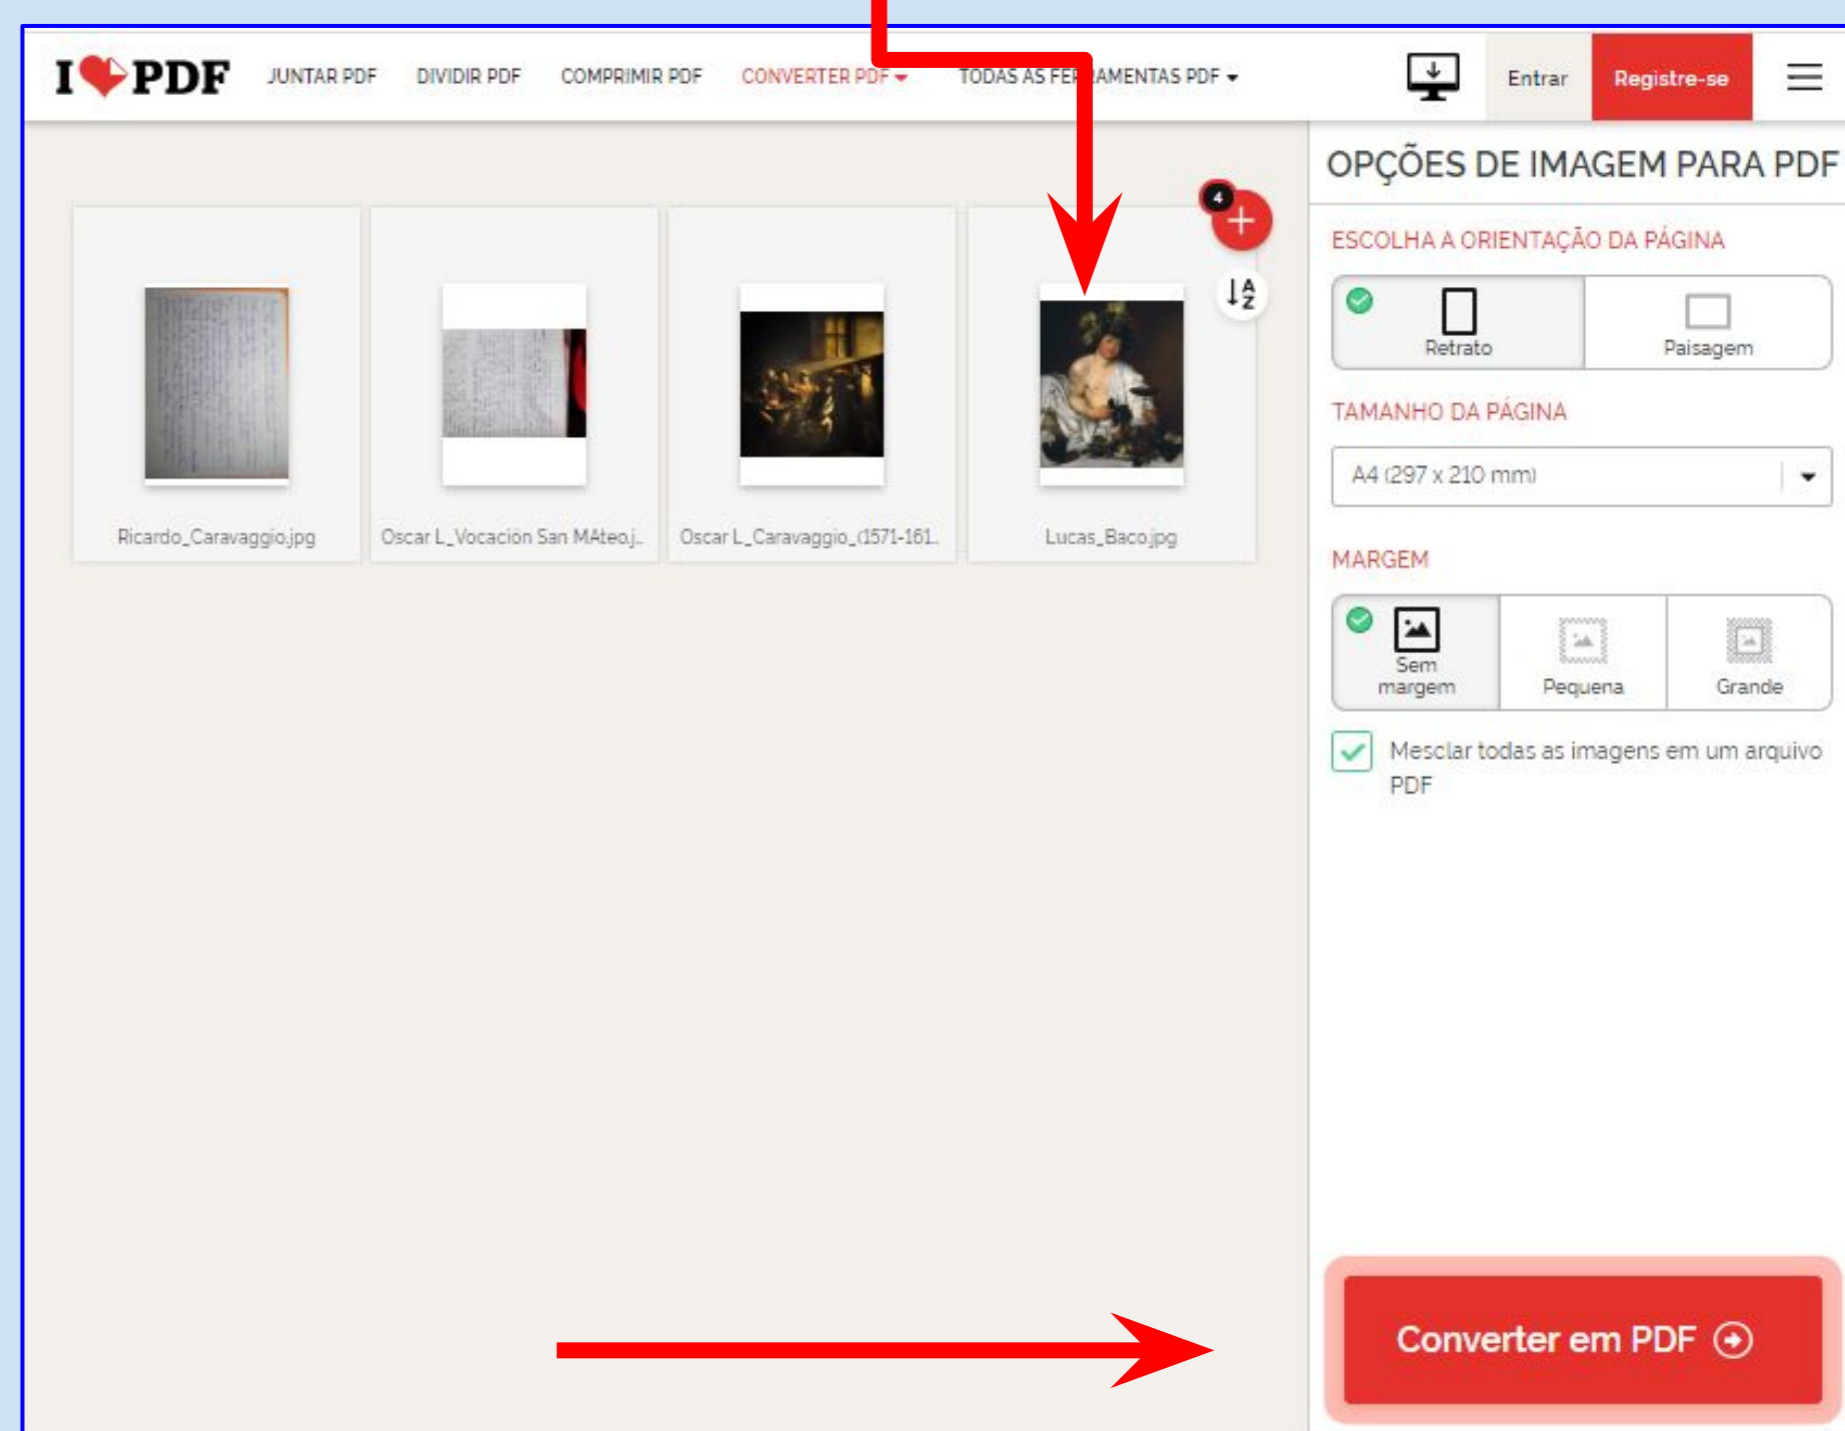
I ❤ PDF JUNTAR PDF DIVIDIR PDF COMPRIMIR PDF CONVERTER PDF TODAS AS FERRAMENTAS PDF Entrar Registre-se

4

Ricardo_Caravaggio.jpg
Oscar L_Vocación San MAteo.j...
Oscar L_Caravaggio_(1571-161...
Lucas_Baco.jpg

OPÇÕES DE IMAGEM PARA PDF

ESCOLHA A ORIENTAÇÃO DA PÁGINA

Retrato
Paisagem

TAMANHO DA PÁGINA

A4 (297 x 210 mm)

MARGEM

Sem margem
Pequena
Grande

Mesclar todas as imagens em um arquivo PDF

Converter em PDF